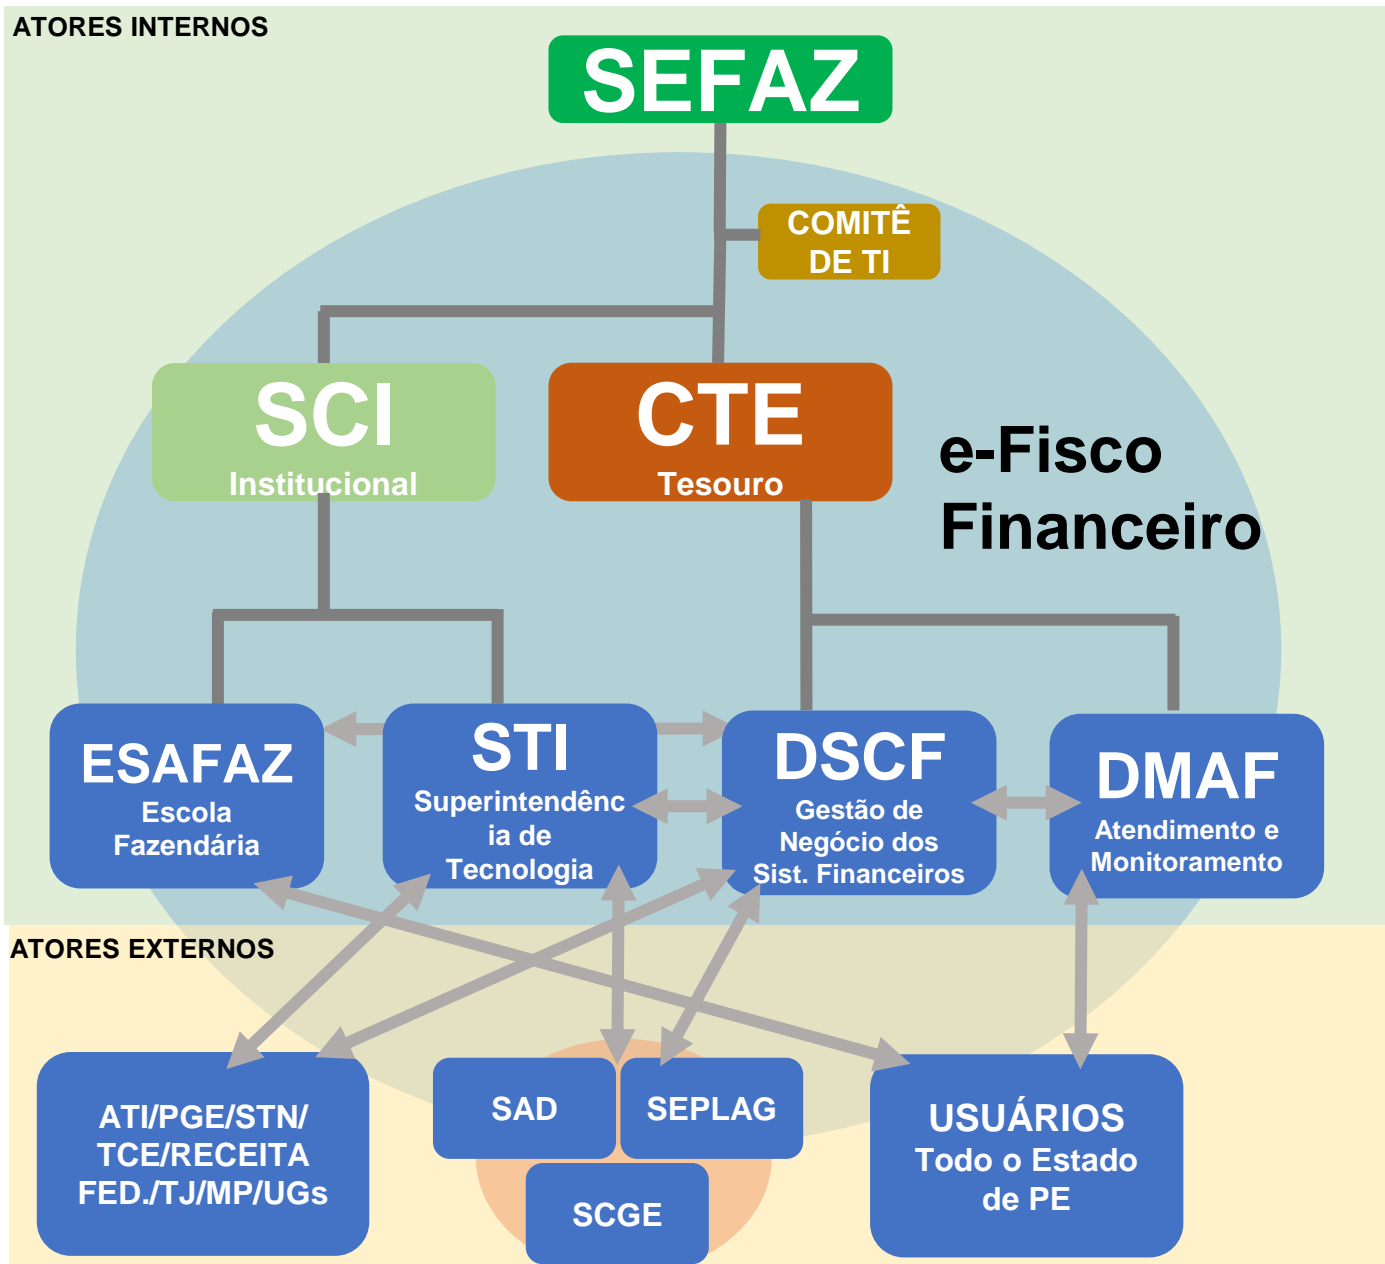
ATORES INTERNOS

SEFAZ

COMITÊ DE TI

SCI
Institucional

CTE
Tesouro

e-Fisco Financeiro

ESAFAZ
Escola Fazendária

STI
Superintendência de Tecnologia

DSCF
Gestão de Negócio dos Sist. Financeiros

DMAF
Atendimento e Monitoramento

ATORES EXTERNOS

ATI/PGE/STN/ TCE/RECEITA FED./TJ/MP/UGs

SAD

SEPLAG

SCGE

USUÁRIOS
Todo o Estado de PE